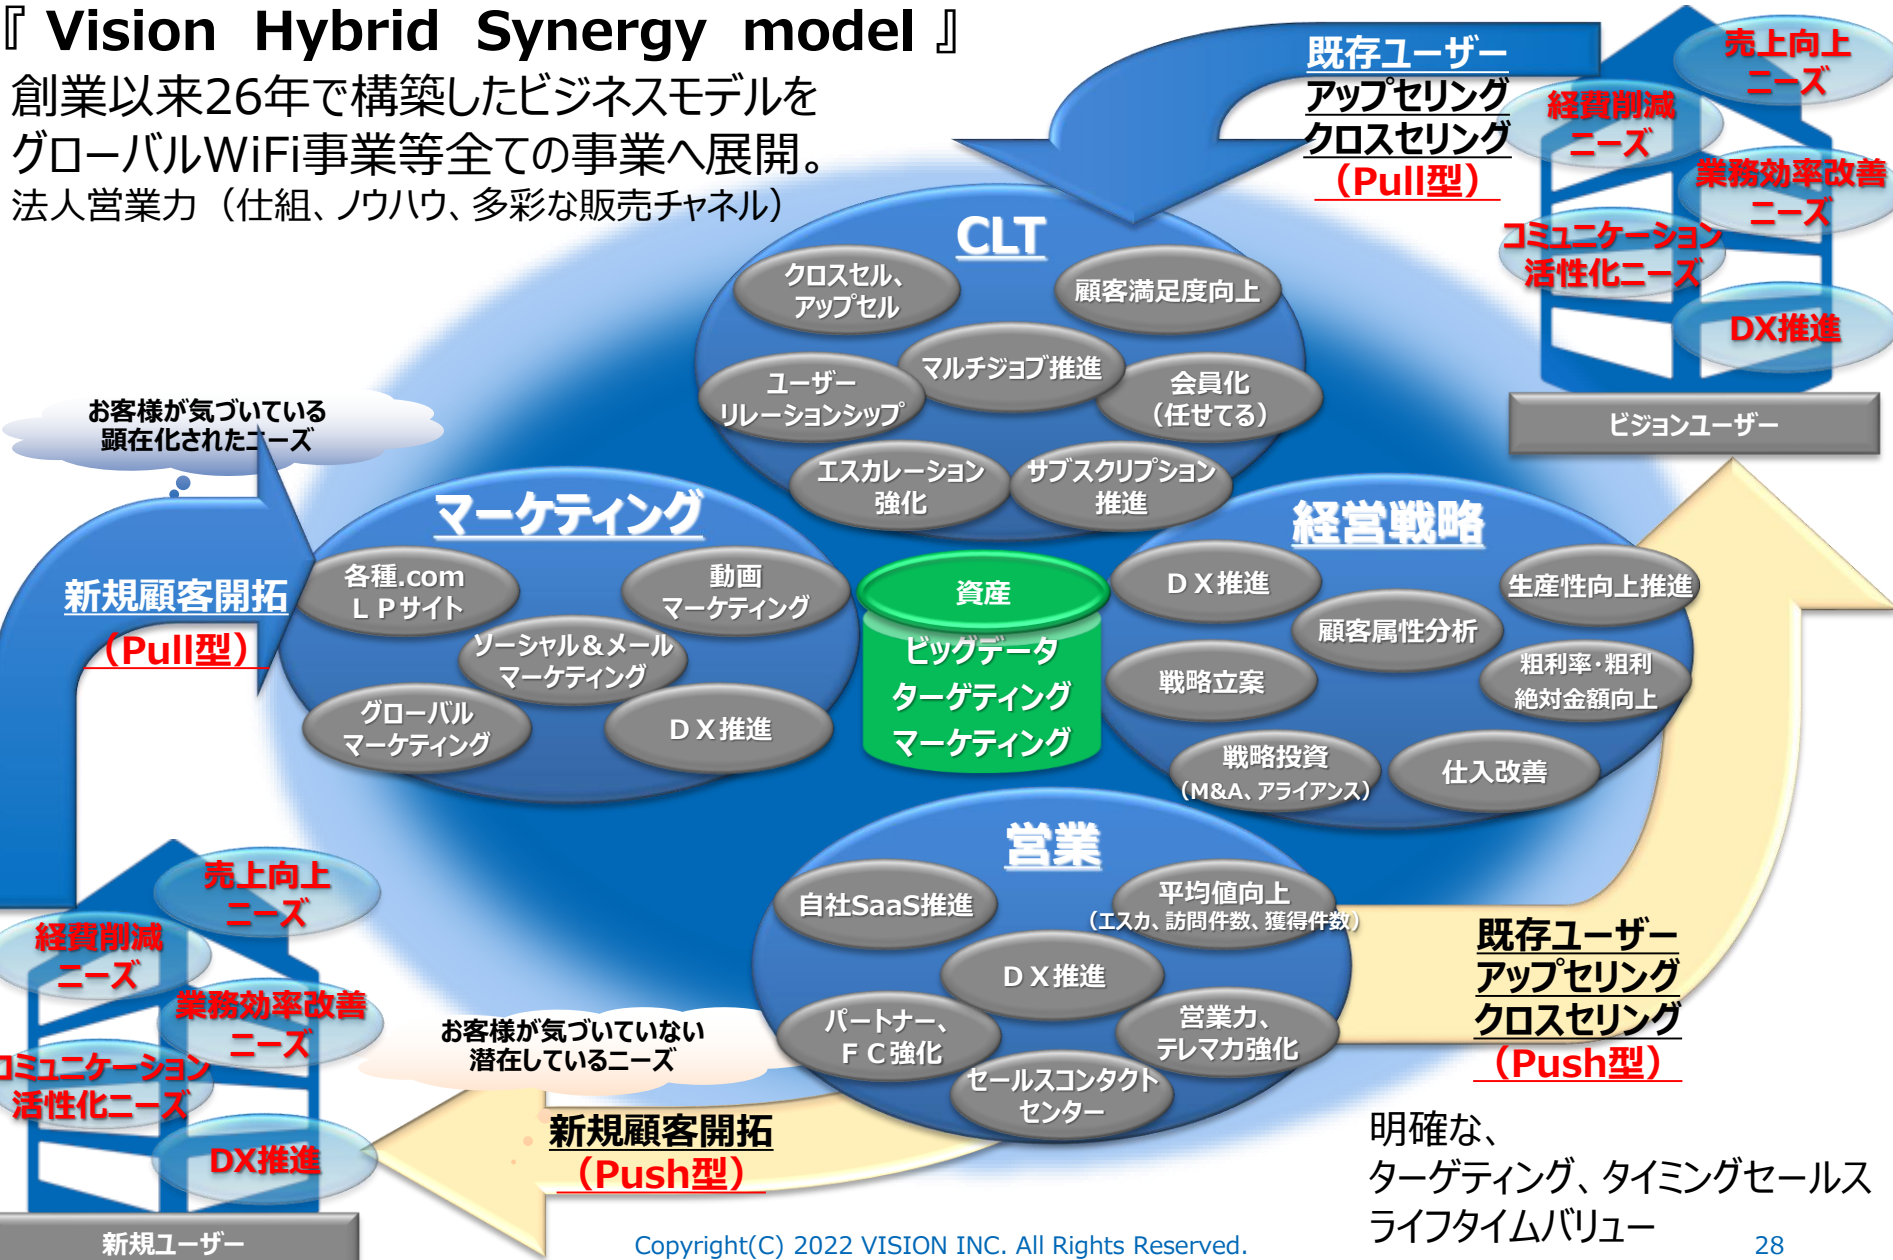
『 Vision Hybrid Synergy model 』
創業以来26年で構築したビジネスモデルをグローバルWiFi事業等全ての事業へ展開。
法人営業力（仕組、ノウハウ、多彩な販売チャネル）

既存ユーザー
アップセリング
クロスセリング
（Pull型）

売上向上ニーズ
経費削減ニーズ
業務効率改善ニーズ
コミュニケーション活性化ニーズ
DX推進
ビジョンユーザー

CLT
クロスセル、アップセル
顧客満足度向上
マルチジョブ推進
ユーザーリレーションシップ
会員化（任せてる）
エスカレーション強化
サブスクリプション推進

お客様が気づいている顕在化されたニーズ

マーケティング
各種.com LPサイト
動画マーケティング
ソーシャル＆メールマーケティング
グローバルマーケティング
DX推進

新規顧客開拓
（Pull型）

資産
ビッグデータ
ターゲティング
マーケティング

経営戦略
DX推進
生産性向上推進
顧客属性分析
戦略立案
粗利率・粗利絶対金額向上
戦略投資（M&A、アライアンス）
仕入改善

営業
自社SaaS推進
平均値向上（エスカ、訪問件数、獲得件数）
DX推進
パートナー、FC強化
営業力、テレマ強化
セールスコンタクトセンター

既存ユーザー
アップセリング
クロスセリング
（Push型）

売上向上ニーズ
経費削減ニーズ
業務効率改善ニーズ
コミュニケーション活性化ニーズ
DX推進
新規ユーザー

お客様が気づいていない潜在しているニーズ

新規顧客開拓
（Push型）

明確な、
ターゲティング、タイミングセールス
ライフタイムバリュー

Copyright(C) 2022 VISION INC. All Rights Reserved.
28